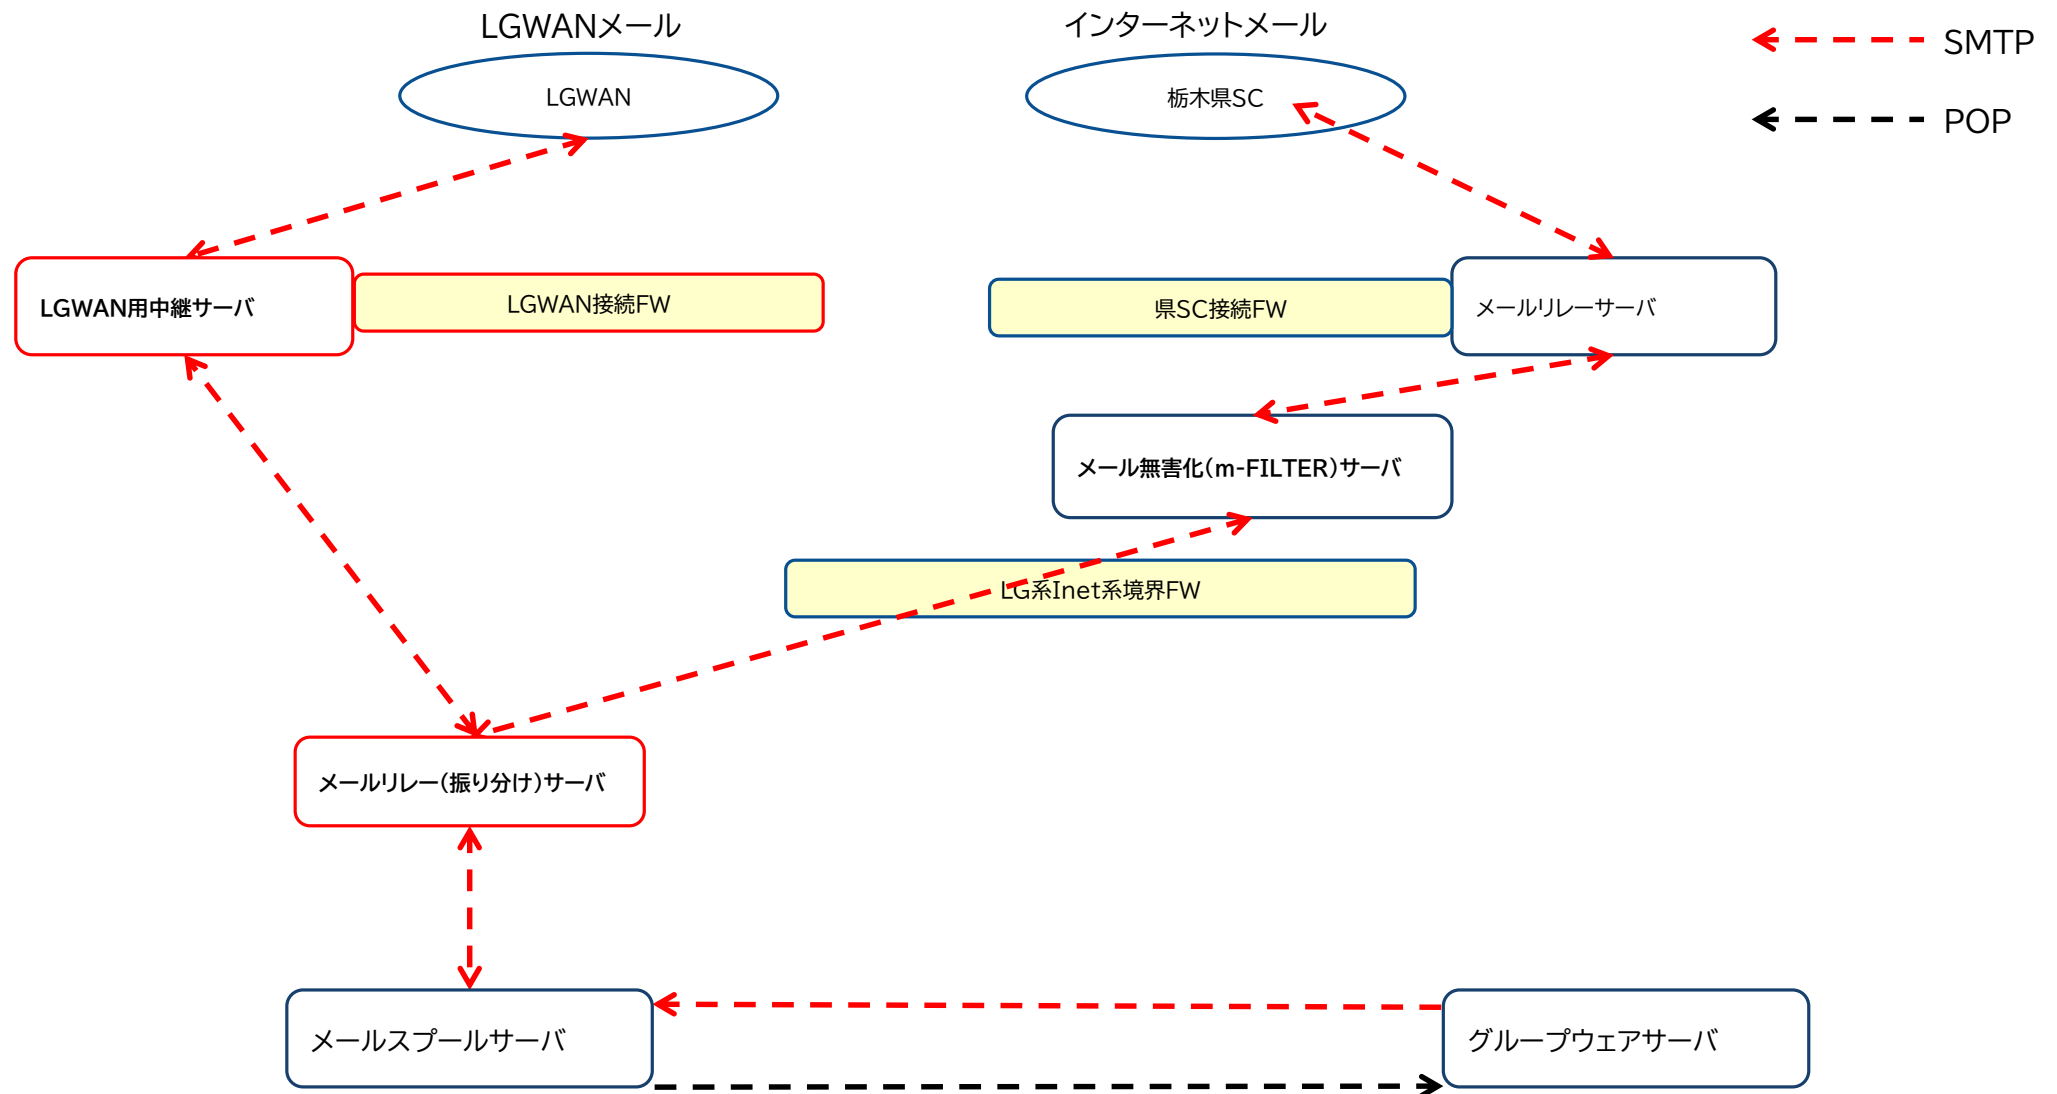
LGWANメール

インターネットメール

SMTP

POP

LGWAN

栃木県SC

LGWAN用中継サーバ

LGWAN接続FW

県SC接続FW

メールリレーサーバ

メール無害化(m-FILTER)サーバ

LG系Inet系境界FW

メールリレー(振り分け)サーバ

メールスプールサーバ

グループウェアサーバ